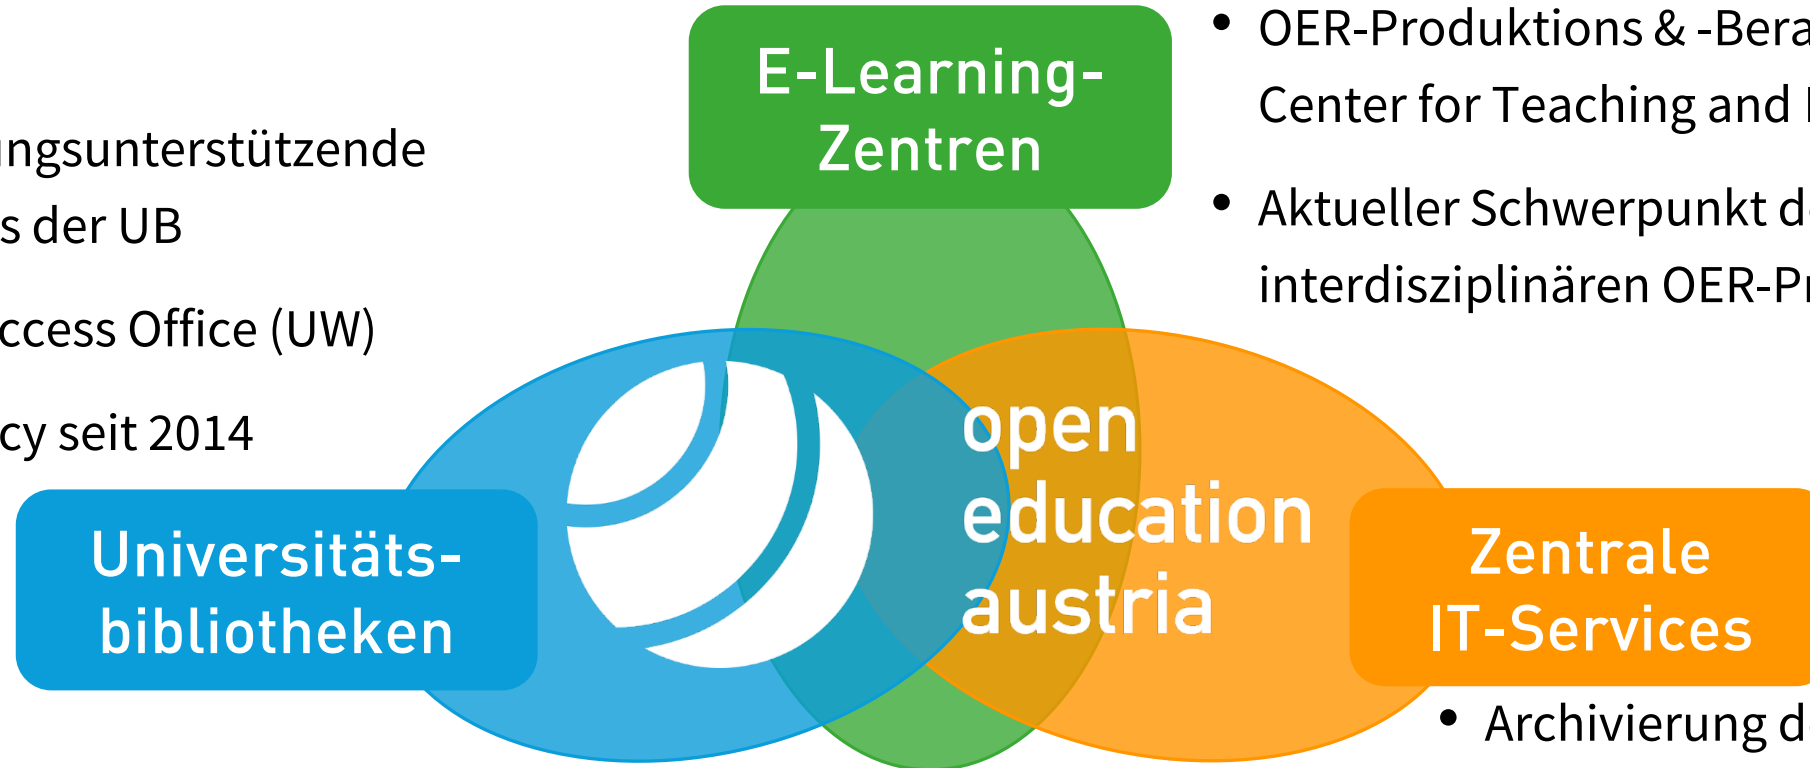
ungsunterstützende
s der UB

ccess Office (UW)

cy seit 2014

E-Learning-Zentren

• OER-Produktions & -Bera
Center for Teaching and

• Aktueller Schwerpunkt d
interdisziplinären OER-Pr

open education austria

Universitäts-bibliotheken

Zentrale IT-Services

• Archivierung d